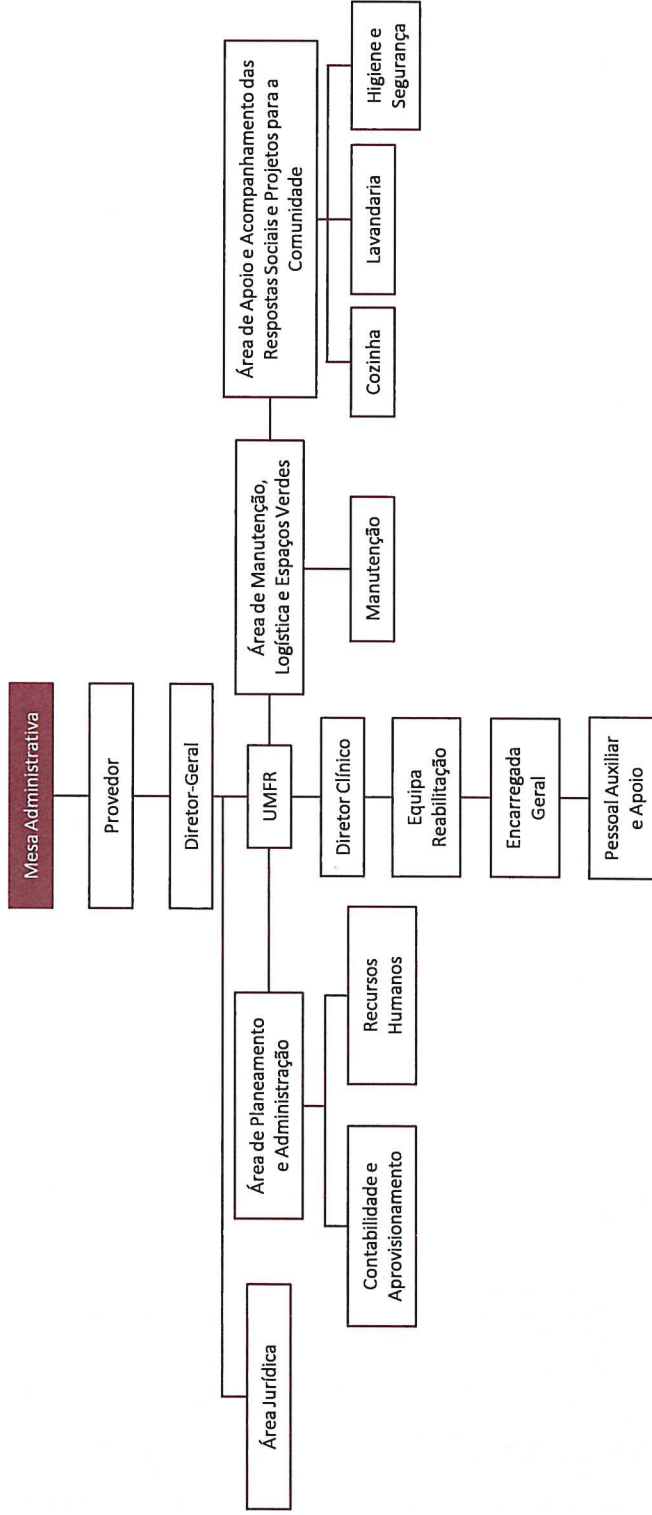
Mesa Administrativa

Provedor

Diretor-Geral

Área Jurídica

Área de Planeamento e Administração

Contabilidade e Aprovisionamento

Recursos Humanos

UMFR

Diretor Clínico

Equipa Reabilitação

Encarregada Geral

Pessoal Auxiliar e Apoio

Área de Manutenção, Logística e Espaços Verdes

Manutenção

Área de Apoio e Acompanhamento das Respostas Sociais e Projetos para a Comunidade

Cozinha

Lavandaria

Higiene e Segurança